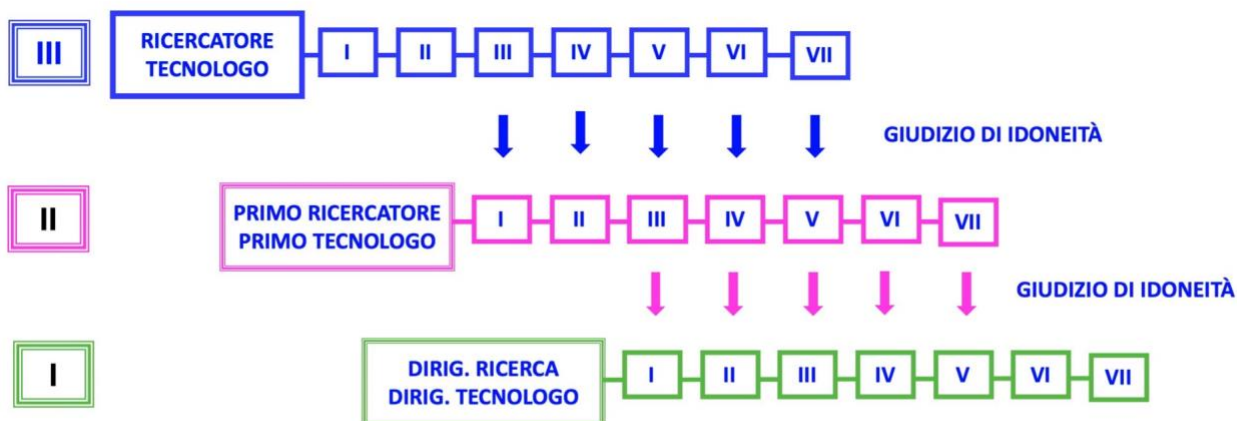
III

RICERCATORE TECNOLOGO

I II III IV V VI VII

GIUDIZIO DI IDONEITÀ

II

PRIMO RICERCATORE PRIMO TECNOLOGO

I II III IV V VI VII

GIUDIZIO DI IDONEITÀ

I

DIRIG. RICERCA DIRIG. TECNOLOGO

I II III IV V VI VII